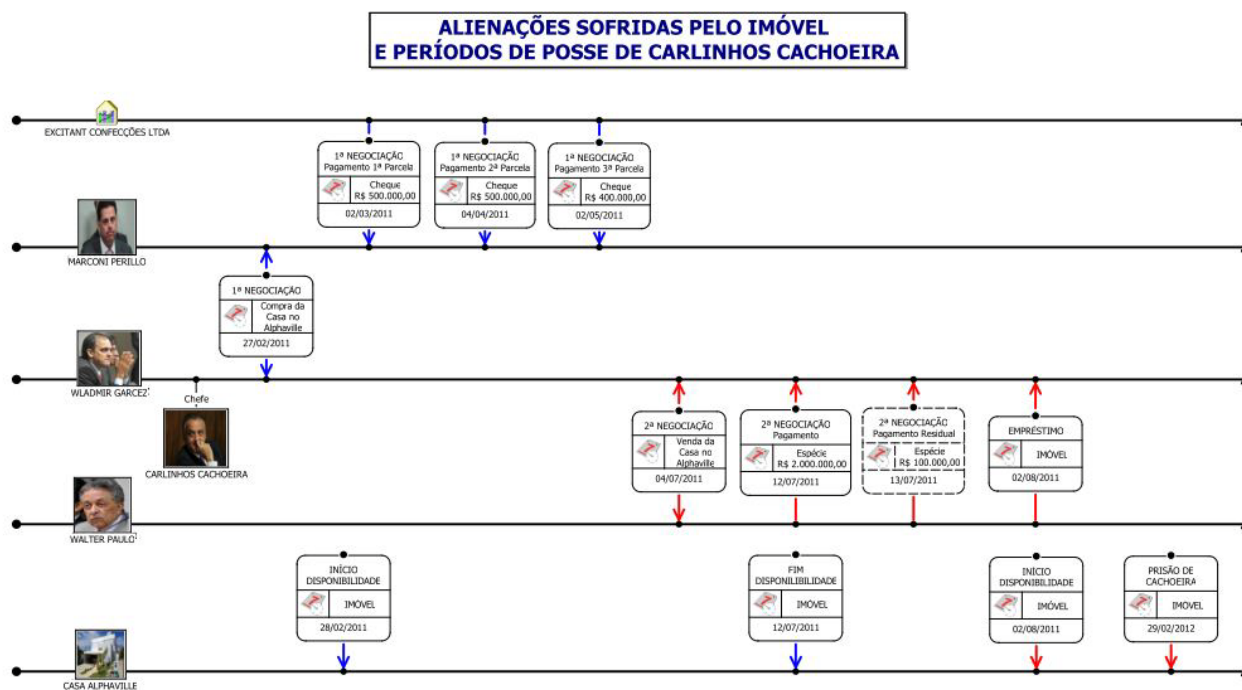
ALIENAÇÕES SOFRIDAS PELO IMÓVEL
E PERÍODOS DE POSSE DE CARLINHOS CACHOEIRA

EXCITANT CONFECÇÕES LTDA

1ª NEGOCIAÇÃO
Pagamento 1ª Parcela
Cheque
R$ 500.000,00
02/03/2011

1ª NEGOCIAÇÃO
Pagamento 2ª Parcela
Cheque
R$ 500.000,00
04/04/2011

1ª NEGOCIAÇÃO
Pagamento 3ª Parcela
Cheque
R$ 400.000,00
02/05/2011

MARCONI PERILLO

1ª NEGOCIAÇÃO
Compra da Casa no Alphaville
27/02/2011

WLADMIR GARCEZ

Chefe

CARLINHOS CACHOEIRA

2ª NEGOCIAÇÃO
Venda da Casa no Alphaville
04/07/2011

2ª NEGOCIAÇÃO
Pagamento
Espécie
R$ 2.000.000,00
12/07/2011

2ª NEGOCIAÇÃO
Pagamento Residual
Espécie
R$ 100.000,00
13/07/2011

EMPRÉSTIMO
IMÓVEL
02/08/2011

WALTER PAULO

INÍCIO
DISPONIBILIDADE
IMÓVEL
28/02/2011

FIM
DISPONIBILIDADE
IMÓVEL
12/07/2011

INÍCIO
DISPONIBILIDADE
IMÓVEL
02/08/2011

PRISÃO DE
CACHOEIRA
IMÓVEL
29/02/2012

CASA ALPHAVILLE